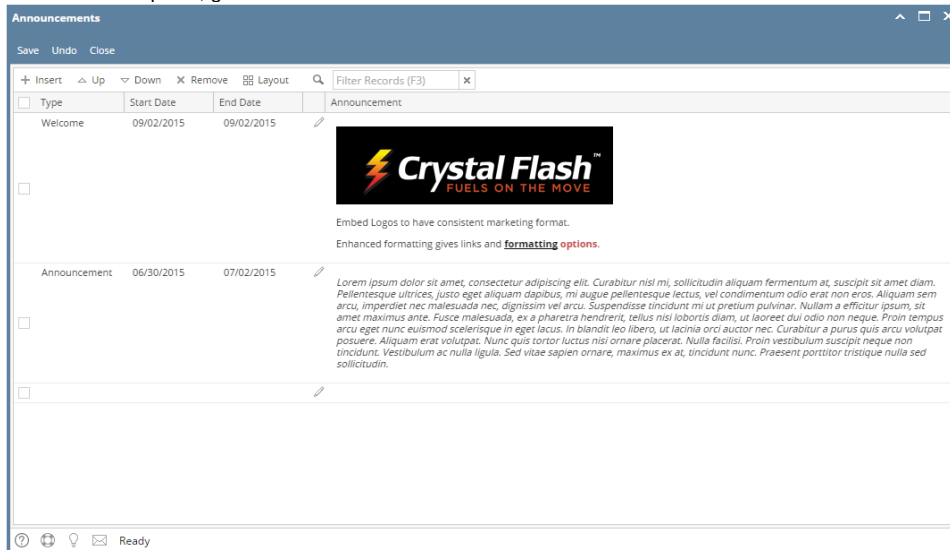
Announcements

Save Undo Close

+ Insert △ Up ▽ Down ✕ Remove Layout Filter Records (F3) ✕

| | Type | Start Date | End Date | | Announcement |
|---|---|---|---|---|---|
| | Welcome | 09/02/2015 | 09/02/2015 | | Crystal Flash™ FUELS ON THE MOVE<br>Embed Logos to have consistent marketing format.<br>Enhanced formatting gives links and **formatting** options. |
| | Announcement | 06/30/2015 | 07/02/2015 | | *Lorem ipsum dolor sit amet, consectetur adipiscing elit. Curabitur nisl mi, sollicitudin aliquam fermentum at, suscipit sit amet diam. Pellentesque ultrices, justo eget aliquam dapibus, mi augue pellentesque lectus, vel condimentum odio erat non eros. Aliquam sem arcu, imperdiet nec malesuada nec, dignissim vel arcu. Suspendisse tincidunt mi ut pretium pulvinar. Nullam a efficitur ipsum, sit amet maximus ante. Fusce malesuada, ex a pharetra hendrerit, tellus nisi lobortis diam, ut laoreet dui odio non neque. Proin tempus arcu eget nunc euismod scelerisque in eget lacus. In blandit leo libero, ut lacinia orci auctor nec. Curabitur a purus quis arcu volutpat posuere. Aliquam erat volutpat. Nunc quis tortor luctus nisi ornare placerat. Nulla facilisi. Proin vestibulum suscipit neque non tincidunt. Vestibulum ac nulla ligula. Sed vitae sapien ornare, maximus ex at, tincidunt nunc. Praesent porttitor tristique nulla sed sollicitudin.* |
| | | | | | |

Ready